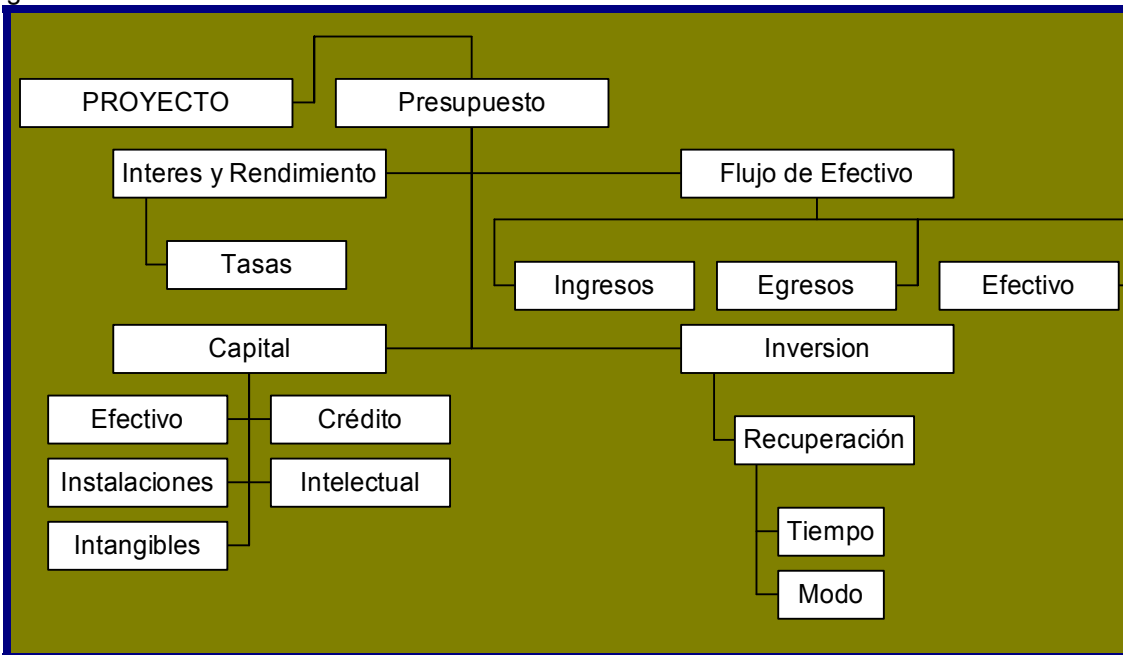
PROYECTO

Presupuesto

Interes y Rendimiento

Flujo de Efectivo

Tasas

Ingresos

Egresos

Efectivo

Capital

Inversion

Efectivo

Crédito

Instalaciones

Intelectual

Intangibles

Recuperación

Tiempo

Modo